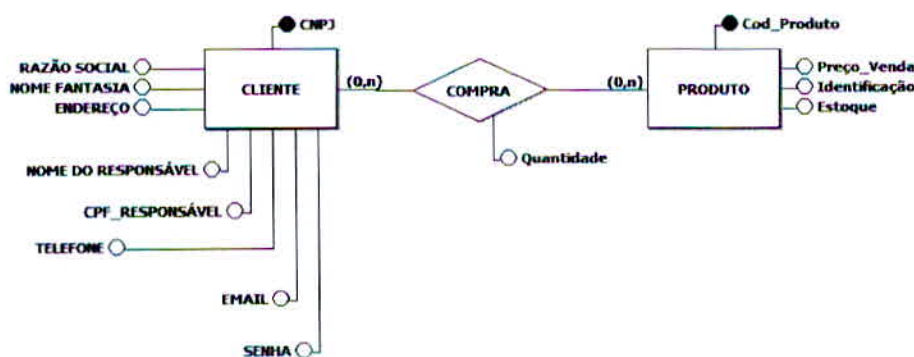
CNPJ

RAZÃO SOCIAL
NOME FANTASIA
ENDEREÇO

CLIENTE

(0,n)

COMPRA

(0,n)

PRODUTO

Cod_Produto

Preço_Venda
Identificação
Estoque

Quantidade

NOME DO RESPONSÁVEL

CPF_RESPONSÁVEL

TELEFONE

EMAIL

SENHA